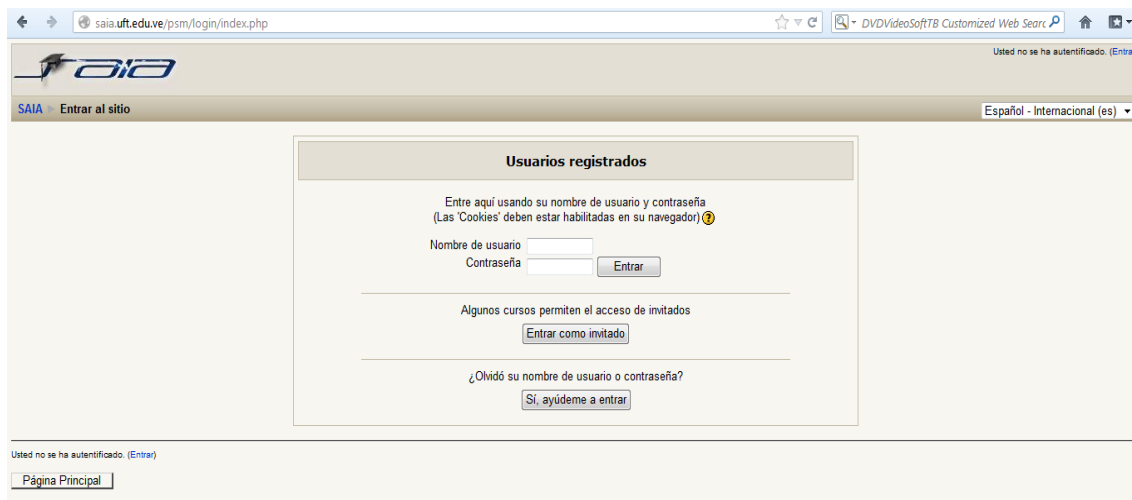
saia.uft.edu.ve/psm/login/index.php

DVDVideoSoftTB Customized Web Searc

SAIA

Usted no se ha autentificado. (Entra

SAIA ▸ Entrar al sitio

Español - Internacional (es)

Usuarios registrados

Entre aquí usando su nombre de usuario y contraseña
(Las 'Cookies' deben estar habilitadas en su navegador)

Nombre de usuario
Contraseña
Entrar

Algunos cursos permiten el acceso de invitados

Entrar como invitado

¿Olvidó su nombre de usuario o contraseña?

Sí, ayúdeme a entrar

Usted no se ha autentificado. (Entrar)

Página Principal